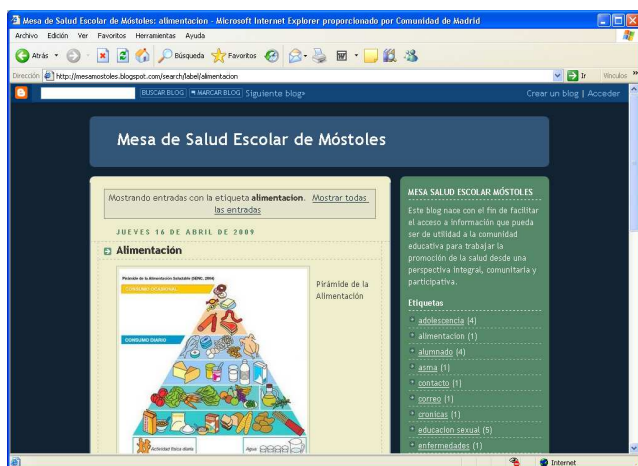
Mesa de Salud Escolar de Móstoles: alimentacion - Microsoft Internet Explorer proporcionado por Comunidad de Madrid

Archivo Edición Ver Favoritos Herramientas Ayuda

Atrás Búsqueda Favoritos

Dirección http://mesamostoles.blogspot.com/search/label/alimentacion Ir Vínculos

BUSCAR BLOG MARCAR BLOG Siguiente blog» Crear un blog | Acceder

Mesa de Salud Escolar de Móstoles

Mostrando entradas con la etiqueta **alimentacion**. Mostrar todas las entradas

JUEVES 16 DE ABRIL DE 2009

Alimentación

Pirámide de la Alimentación Saludable (SENC, 2004)

CONSUMO OCASIONAL

CONSUMO DIARIO

Actividad física diaria

Agua

Pirámide de la Alimentación

MESA SALUD ESCOLAR MÓSTOLES

Este blog nace con el fin de facilitar el acceso a información que pueda ser de utilidad a la comunidad educativa para trabajar la promoción de la salud desde una perspectiva integral, comunitaria y participativa.

Etiquetas

adolescencia (4)
alimentacion (1)
alumnado (4)
asma (1)
contacto (1)
correo (1)
cronicas (1)
educacion sexual (5)
enfermedades (1)

Internet